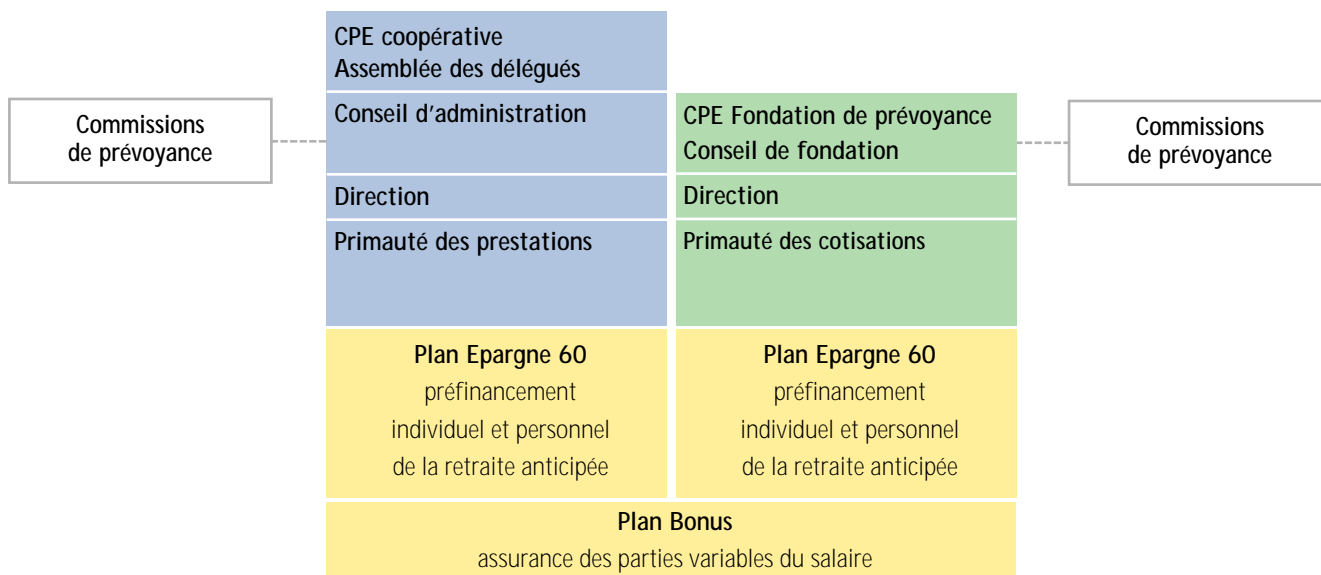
Commissions de prévoyance

CPE coopérative
Assemblée des délégués

Conseil d'administration

Direction

Primauté des prestations

CPE Fondation de prévoyance
Conseil de fondation

Direction

Primauté des cotisations

Commissions de prévoyance

Plan Epargne 60
préfinancement individuel et personnel de la retraite anticipée

Plan Epargne 60
préfinancement individuel et personnel de la retraite anticipée

Plan Bonus
assurance des parties variables du salaire